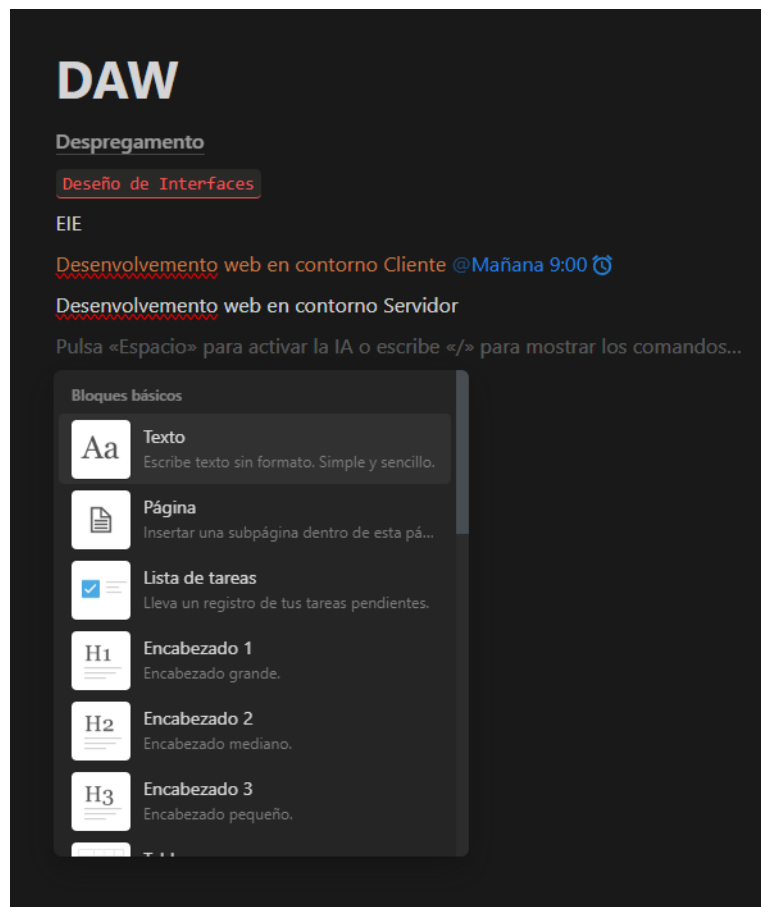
DAW

Despregamento

Deseño de Interfaces

EIE

Desenvolvemento web en contorno Cliente @Mañana 9:00

Desenvolvemento web en contorno Servidor

Pulsa «Espacio» para activar la IA o escribe «/» para mostrar los comandos...

Bloques básicos

Aa
Texto
Escribe texto sin formato. Simple y sencillo.

Página
Insertar una subpágina dentro de esta pá...

Lista de tareas
Lleva un registro de tus tareas pendientes.

H1
Encabezado 1
Encabezado grande.

H2
Encabezado 2
Encabezado mediano.

H3
Encabezado 3
Encabezado pequeño.

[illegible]